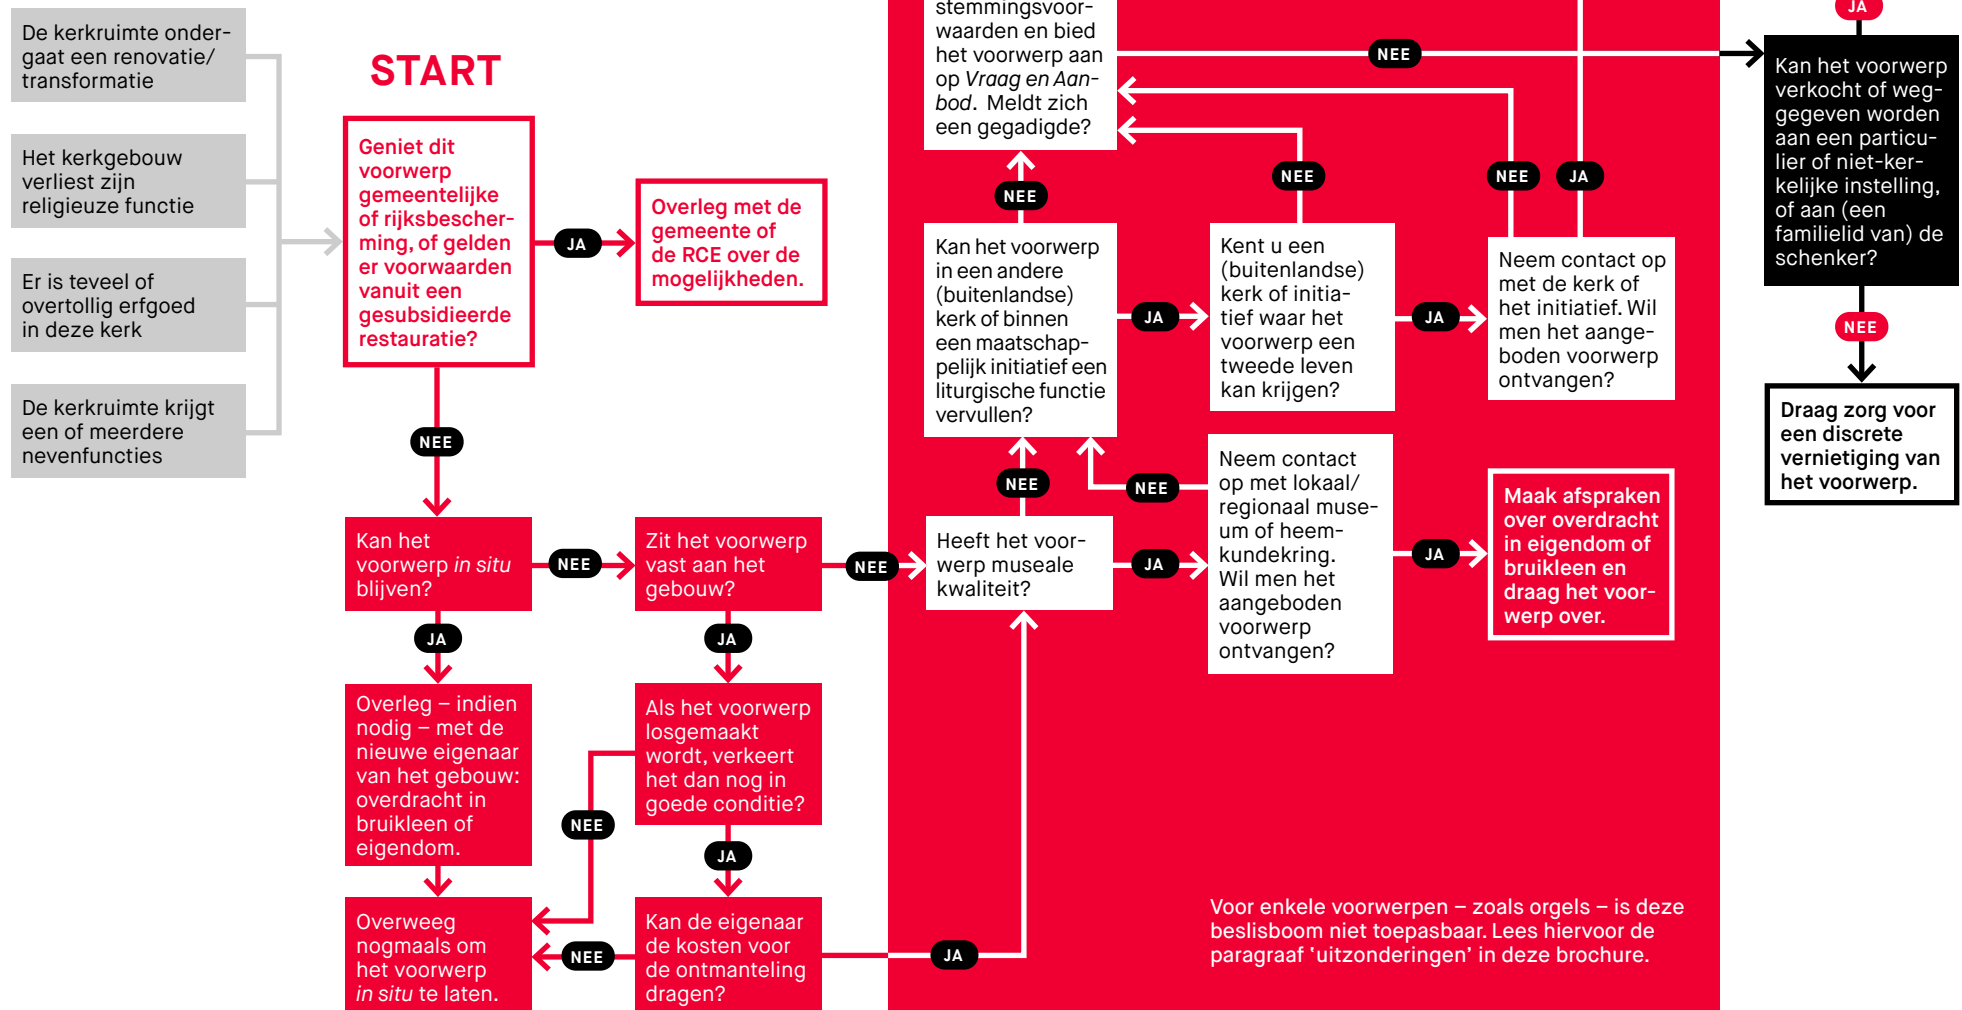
De kerkruimte ondergaat een renovatie/ transformatie

Het kerkgebouw verliest zijn religieuze functie

Er is teveel of overtollig erfgoed in deze kerk

De kerkruimte krijgt een of meerdere nevenfuncties

START

Geniet dit voorwerp gemeentelijke of rijksbescherming, of gelden er voorwaarden vanuit een gesubsidieerde restauratie?

JA

Overleg met de gemeente of de RCE over de mogelijkheden.

NEE

Kan het voorwerp *in situ* blijven?

NEE

Zit het voorwerp vast aan het gebouw?

JA

Overleg – indien nodig – met de nieuwe eigenaar van het gebouw: overdracht in bruikleen of eigendom.

JA

Als het voorwerp losgemaakt wordt, verkeert het dan nog in goede conditie?

NEE

JA

Overweeg nogmaals om het voorwerp *in situ* te laten.

NEE

Kan de eigenaar de kosten voor de ontmanteling dragen?

JA

NEE

Heeft het voorwerp museale kwaliteit?

JA

Neem contact op met lokaal/ regionaal museum of heemkundekring. Wil men het aangeboden voorwerp ontvangen?

JA

Maak afspraken over overdracht in eigendom of bruikleen en draag het voorwerp over.

NEE

NEE

Kan het voorwerp in een andere (buitenlandse) kerk of binnen een maatschappelijk initiatief een liturgische functie vervullen?

JA

Kent u een (buitenlandse) kerk of initiatief waar het voorwerp een tweede leven kan krijgen?

JA

Neem contact op met de kerk of het initiatief. Wil men het aangeboden voorwerp ontvangen?

NEE

NEE

JA

NEE

stemmingsvoorwaarden en bied het voorwerp aan op *Vraag en Aanbod*. Meldt zich een gegadigde?

NEE

JA

Kan het voorwerp verkocht of weggegeven worden aan een particulier of niet-kerkelijke instelling, of aan (een familielid van) de schenker?

NEE

Draag zorg voor een discrete vernietiging van het voorwerp.

Voor enkele voorwerpen – zoals orgels – is deze beslisboom niet toepasbaar. Lees hiervoor de paragraaf 'uitzonderingen' in deze brochure.